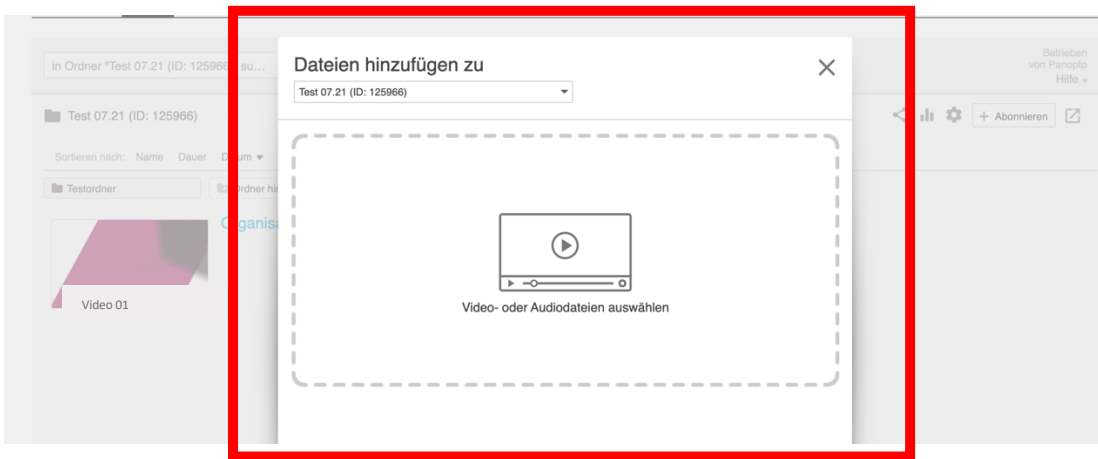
in Ordner "Test 07.21 (ID: 125966) su...

Betrieben von Panopto
Hilfe

Test 07.21 (ID: 125966)

Abonnieren

Sortieren nach: Name Dauer D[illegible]um

Testordner

Ordner hi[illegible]

Organisa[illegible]

Video 01

Dateien hinzufügen zu

Test 07.21 (ID: 125966)

Video- oder Audiodateien auswählen